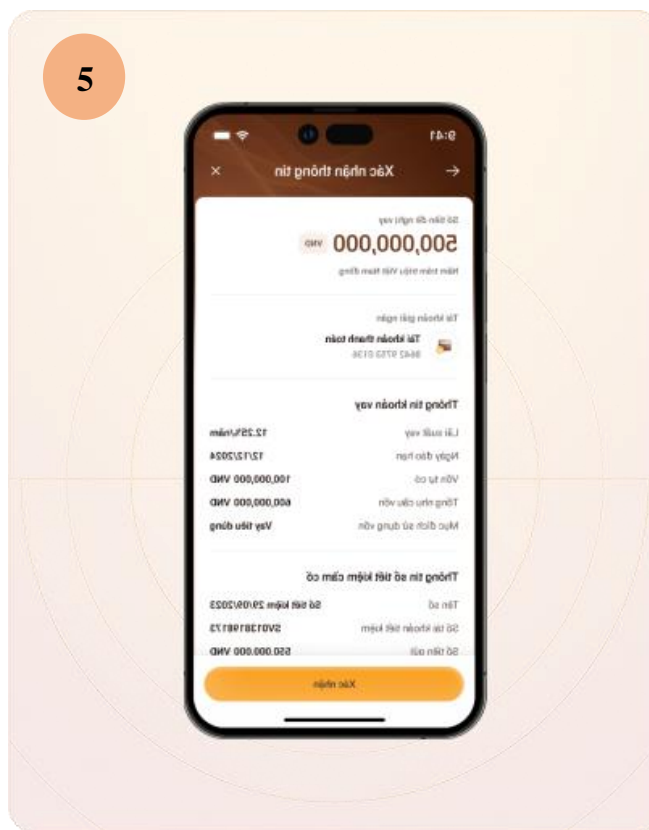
5

9:41

Xác nhận thông tin

Số tiền đề nghị vay

500,000,000 VND

Năm trăm triệu Việt Nam đồng

Tài khoản giải ngân

Tài khoản thanh toán
8642 9753 0136

Thông tin khoản vay

| Lãi suất vay | 12.25%/năm |
|---|---|
| Ngày đáo hạn | 12/12/2024 |
| Vốn tự có | 100,000,000 VND |
| Tổng nhu cầu vốn | 600,000,000 VND |
| Mục đích sử dụng vốn | Vay tiêu dùng |

Thông tin sổ tiết kiệm cầm cố

| Tên sổ | Sổ tiết kiệm 29/09/2023 |
|---|---|
| Số tài khoản tiết kiệm | SV0138198173 |
| Số tiền gửi | 550,000,000 VND |

Xác nhận